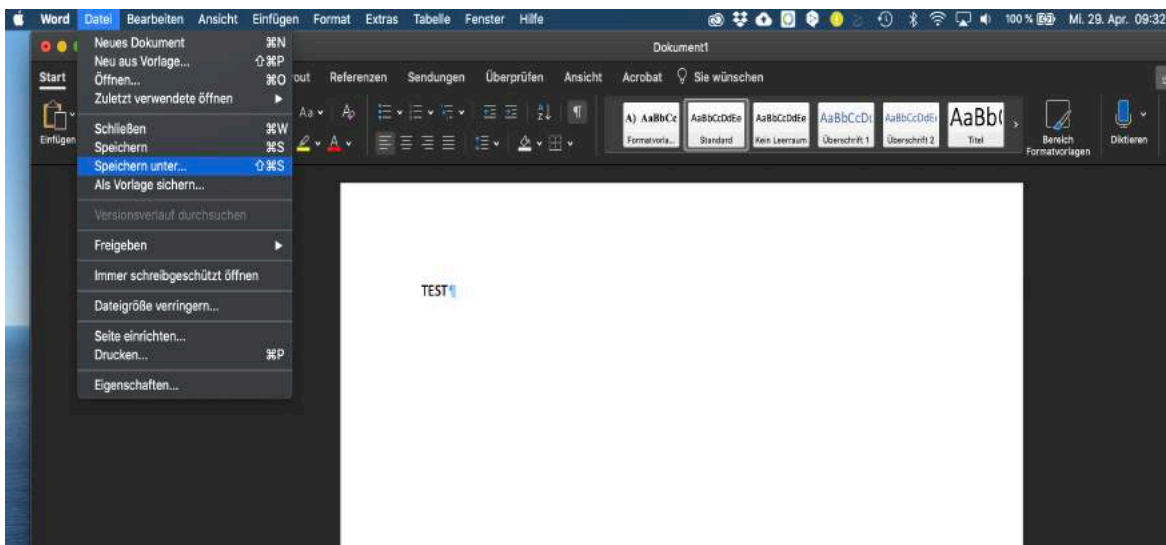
Word Datei Bearbeiten Ansicht Einfügen Format Extras Tabelle Fenster Hilfe

100 % Mi. 29. Apr. 09:32

Dokument1

Start

Einfügen

out Referenzen Sendungen Überprüfen Ansicht Acrobat Sie wünschen

Aa

AaBbCc Formatvorla... AaBbCcDdEe Standard AaBbCcDdEe Kein Leerraum AaBbCcD Überschrift 1 AaBbCcDdE Überschrift 2 AaBb Titel

Bereich Formatvorlagen

Diktieren

Neues Dokument ⌘N
Neu aus Vorlage... ⇧⌘P
Öffnen... ⌘O
Zuletzt verwendete öffnen ▶

Schließen ⌘W
Speichern ⌘S
Speichern unter... ⇧⌘S
Als Vorlage sichern...

Versionsverlauf durchsuchen

Freigeben ▶

Immer schreibgeschützt öffnen

Dateigröße verringern...

Seite einrichten...
Drucken... ⌘P

Eigenschaften...

TEST¶